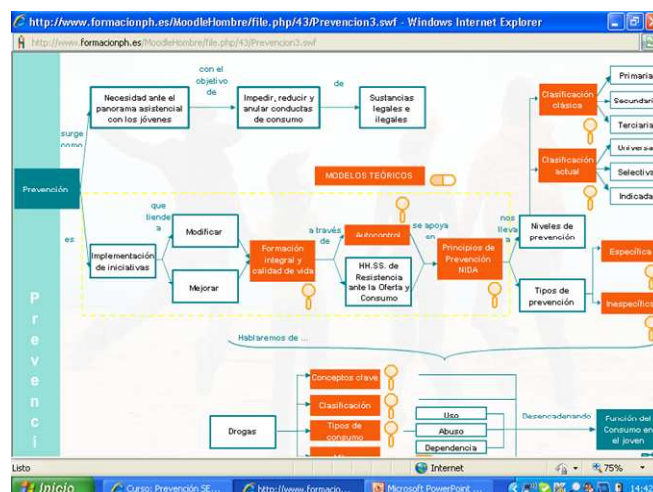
http://www.formacionph.es/MoodleHombre/file.php/43/Prevencion3.swf - Windows Internet Explorer

http://www.formacionph.es/MoodleHombre/file.php/43/Prevencion3.swf

Necesidad ante el panorama asistencial con los jóvenes

con el objetivo de

Impedir, reducir y anular conductas de consumo

de

Sustancias legales e ilegales

surge como

Prevención

es

Implementación de iniciativas

que tiende a

Modificar

Mejorar

Formación integral y calidad de vida

a través de

Autocontrol

HH.SS. de Resistencia ante la Oferta y Consumo

se apoya en

Principios de Prevención NIDA

nos lleva a

Niveles de prevención

Tipos de prevención

MODELOS TEÓRICOS

Clasificación clásica

Primaria

Secundaria

Terciaria

Clasificación actual

Universal

Selectiva

Indicada

Específica

Inespecífica

Hablaremos de ...

P
r
e
v
e
n
c
i

Conceptos clave

Clasificación

Drogas

Tipos de consumo

Uso

Abuso

Dependencia

Desencadenando

Función del Consumo en el joven

Listo

Internet

75%

Inicio

Curso: Prevención SE...

http://www.formacio...

Microsoft PowerPoint ...

14:42